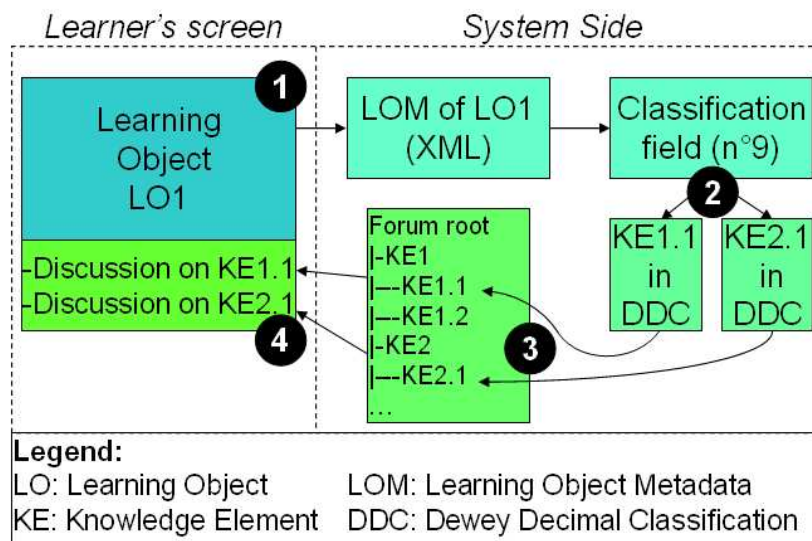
Learner's screen

System Side

1

Learning Object LO1

LOM of LO1 (XML)

Classification field (n°9)

2

KE1.1 in DDC

KE2.1 in DDC

-Discussion on KE1.1
-Discussion on KE2.1

4

Forum root
|-KE1
|--KE1.1
|--KE1.2
|-KE2
|--KE2.1
...

3

Legend:
LO: Learning Object LOM: Learning Object Metadata
KE: Knowledge Element DDC: Dewey Decimal Classification